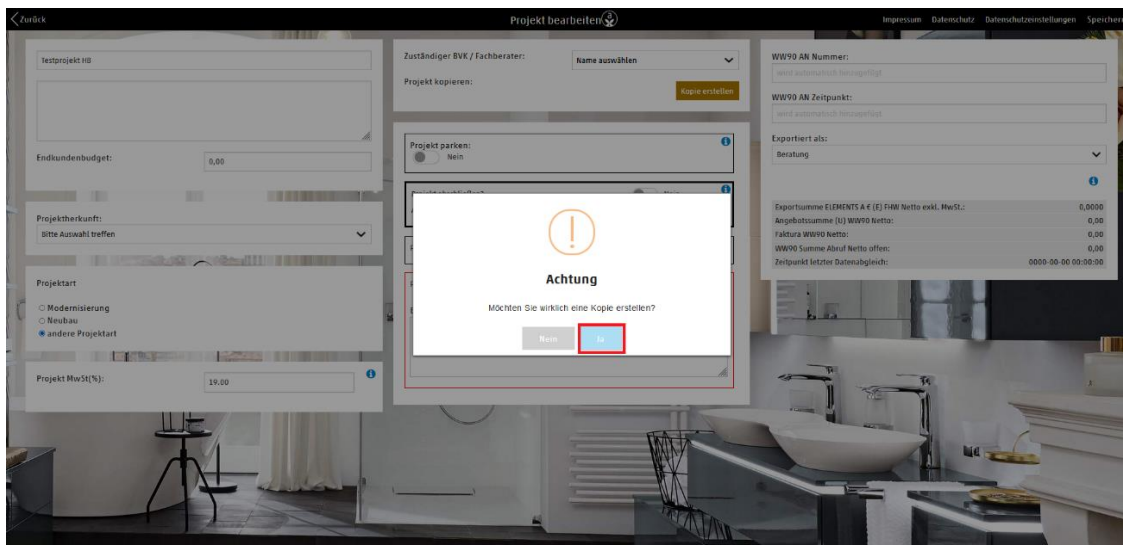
Zurück

Projekt bearbeiten

Impressum Datenschutz Datenschutzeinstellungen Speicher

Testprojekt HB

Endkundenbudget: 0,00

Projektherkunft:
Bitte Auswahl treffen

Projektart
Modernisierung
Neubau
andere Projektart

Projekt MwSt(%): 19.00

Zuständiger BVK / Fachberater: Name auswählen

Projekt kopieren: Kopie erstellen

Projekt parken:
Nein

WW90 AN Nummer:
wird automatisch hinzugefügt

WW90 AN Zeitpunkt:
wird automatisch hinzugefügt

Exportiert als:
Beratung

| | |
|---|---|
| Exportsumme ELEMENTS A € (E) FHW Netto exkl. MwSt.: | 0,0000 |
| Angebotssumme (U) WW90 Netto: | 0,00 |
| Faktura WW90 Netto: | 0,00 |
| WW90 Summe Abruf Netto offen: | 0,00 |
| Zeitpunkt letzter Datenabgleich: | 0000-00-00 00:00:00 |

Achtung

Möchten Sie wirklich eine Kopie erstellen?

Nein Ja